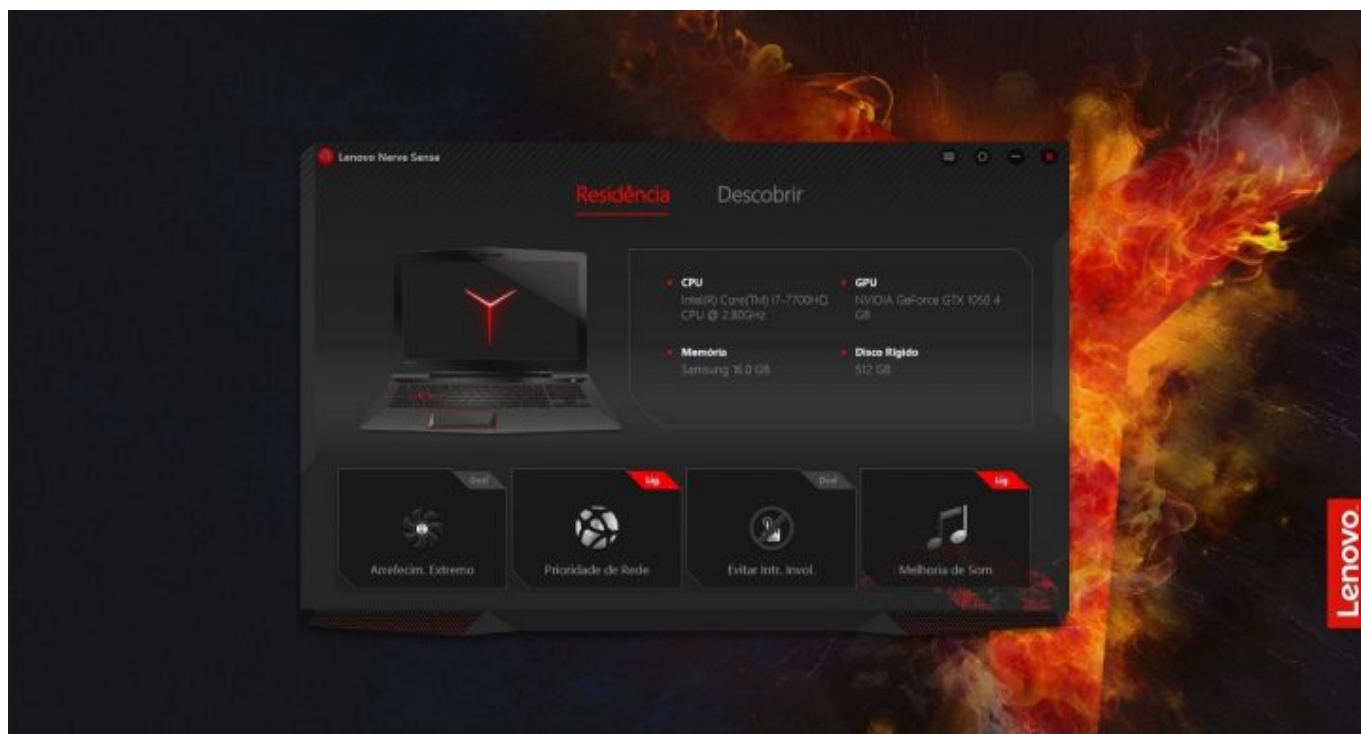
Lenovo Nerve Sense

Residência Descobrir

CPU
Intel(R) Core(TM) i7-7700HQ CPU @ 2.80GHz

GPU
NVIDIA GeForce GTX 1050 4 GB

Memória
Samsung 16.0 GB

Disco Rígido
512 GB

Desl
Arrefecim. Extremo

Lig
Prioridade de Rede

Desl
Evitar Intr. Invol.

Lig
Melhoria de Som

Lenovo